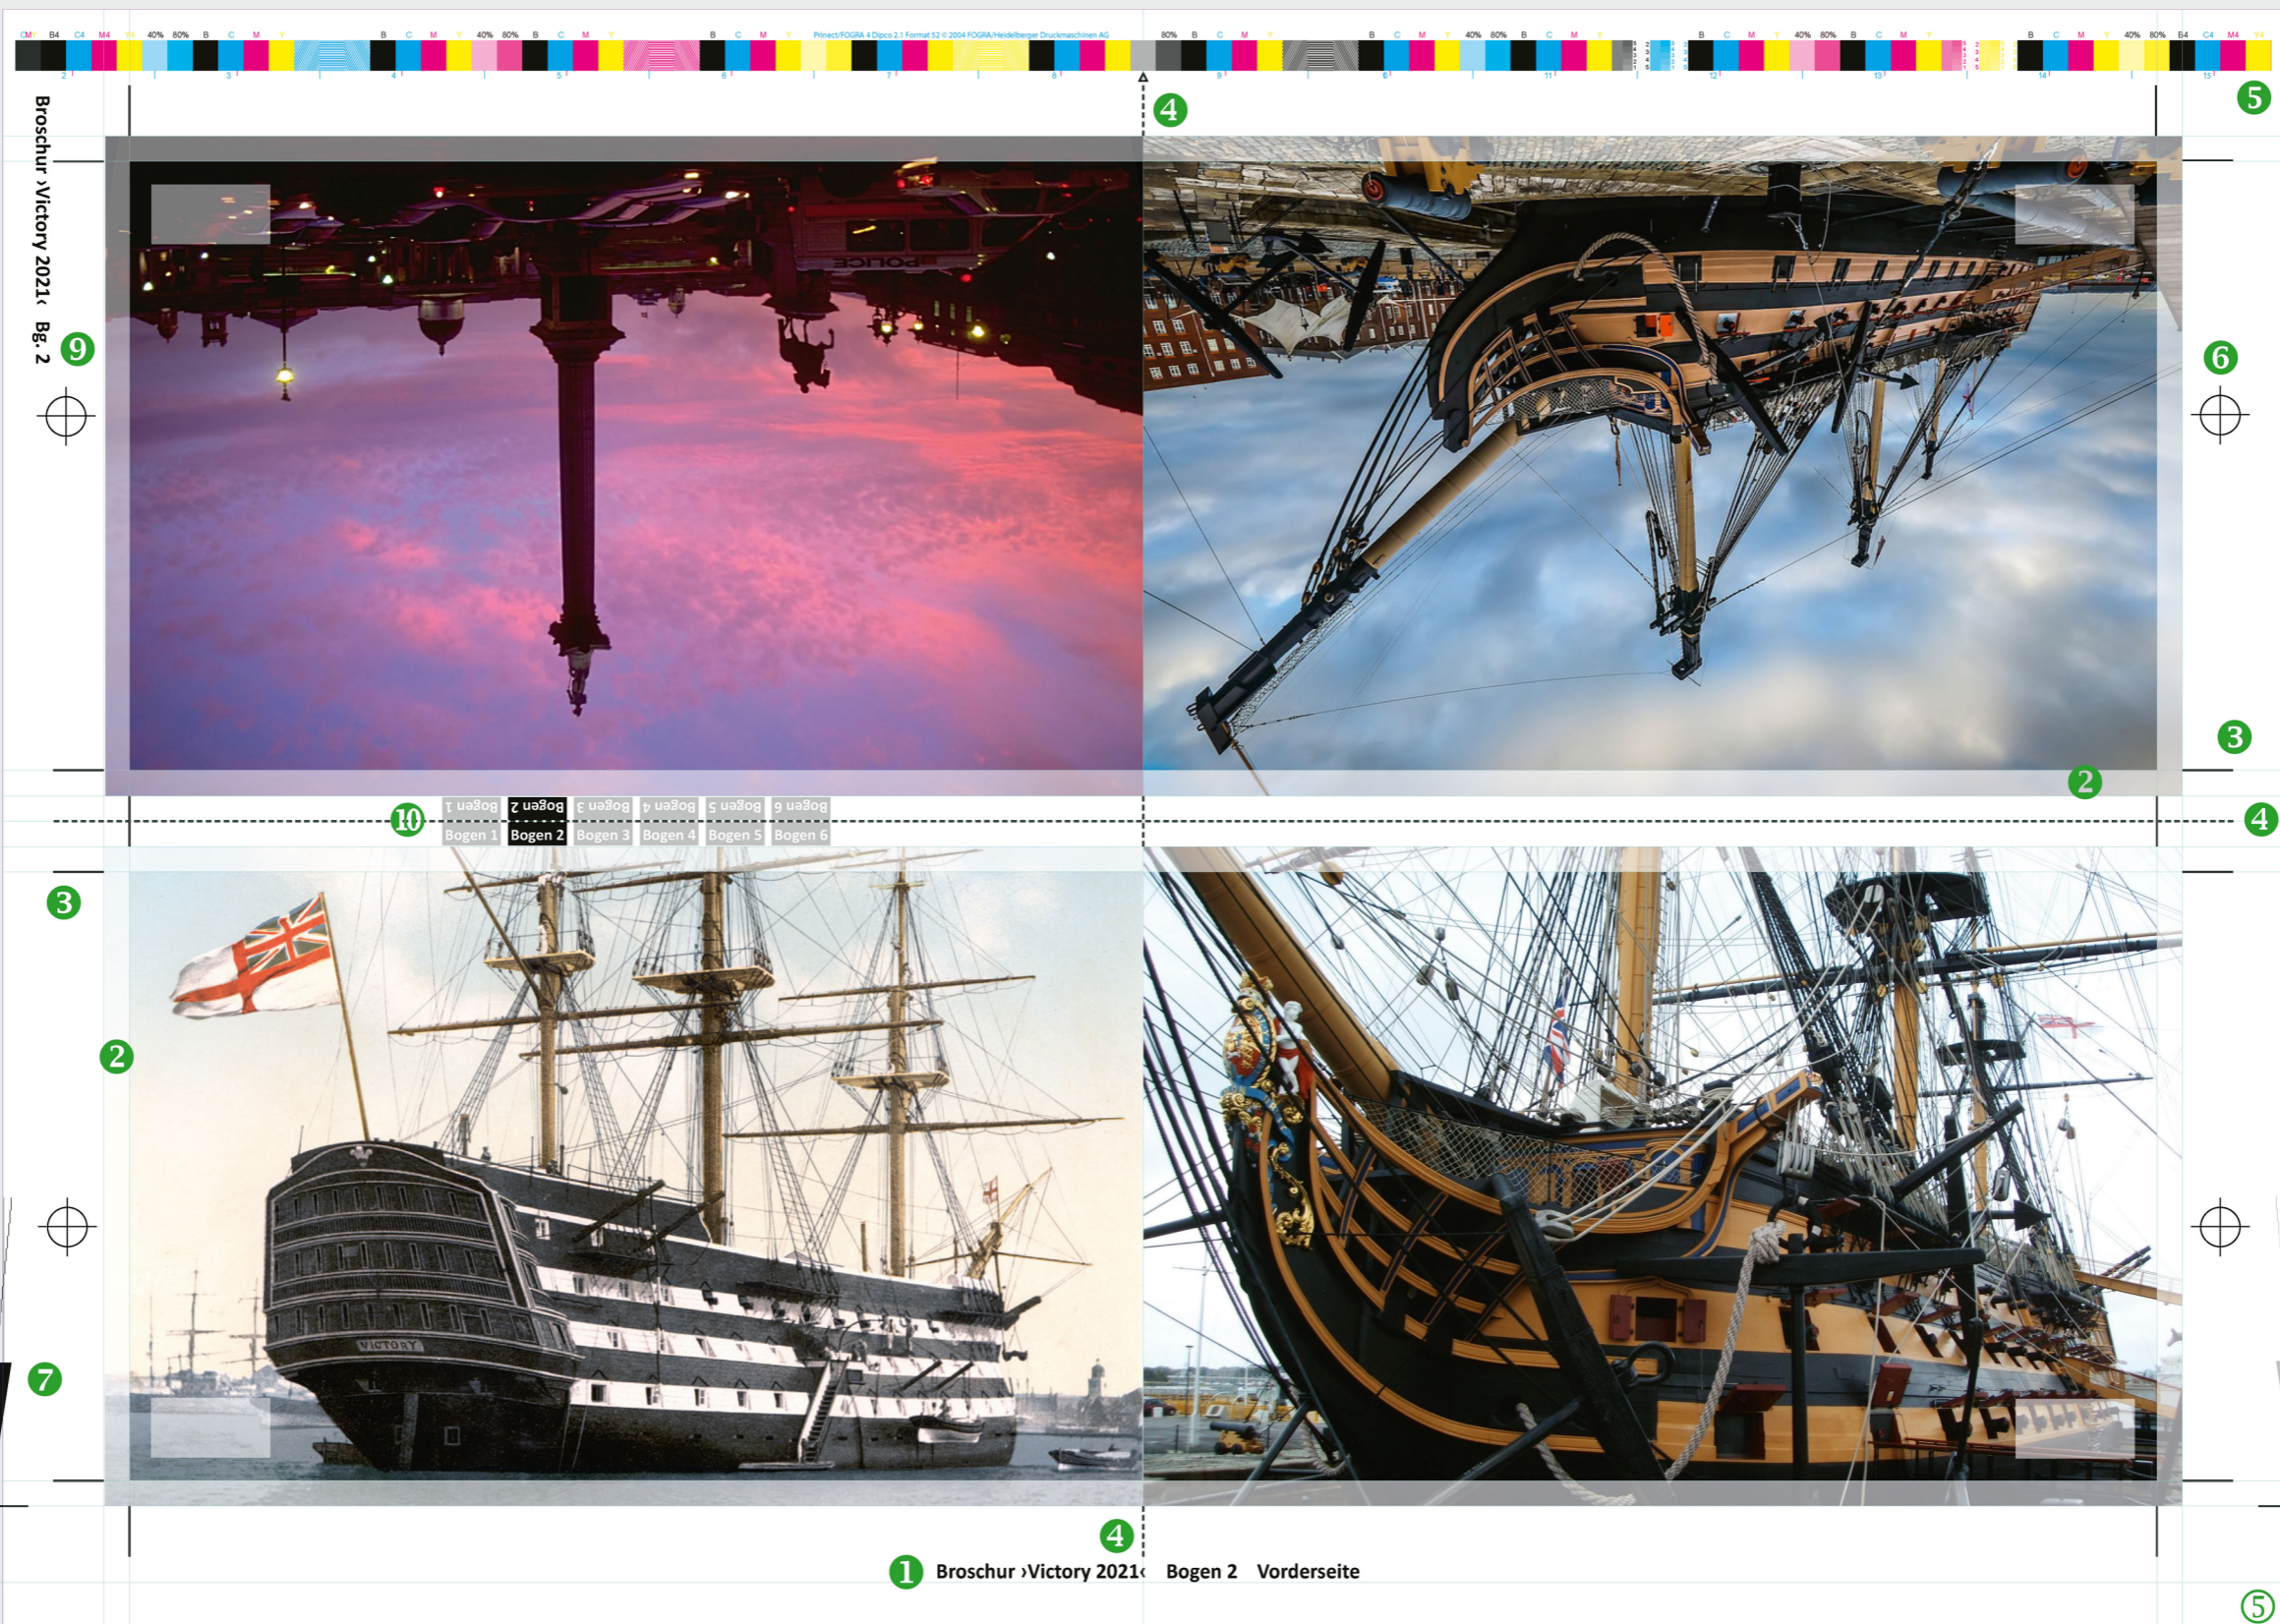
Prinect/FOGRA 4 Dipco 2.1 Format 52 © 2004 FOGRA/Heidelberger Druckmaschinen AG

Broschur ›Victory 2021‹ Bg. 2

9

4

5

6

3

2

POLICE

10

Bogen 1 Bogen 2 Bogen 3 Bogen 4 Bogen 5 Bogen 6

4

3

2

VICTORY

7

4

1 Broschur ›Victory 2021‹ Bogen 2 Vorderseite

5